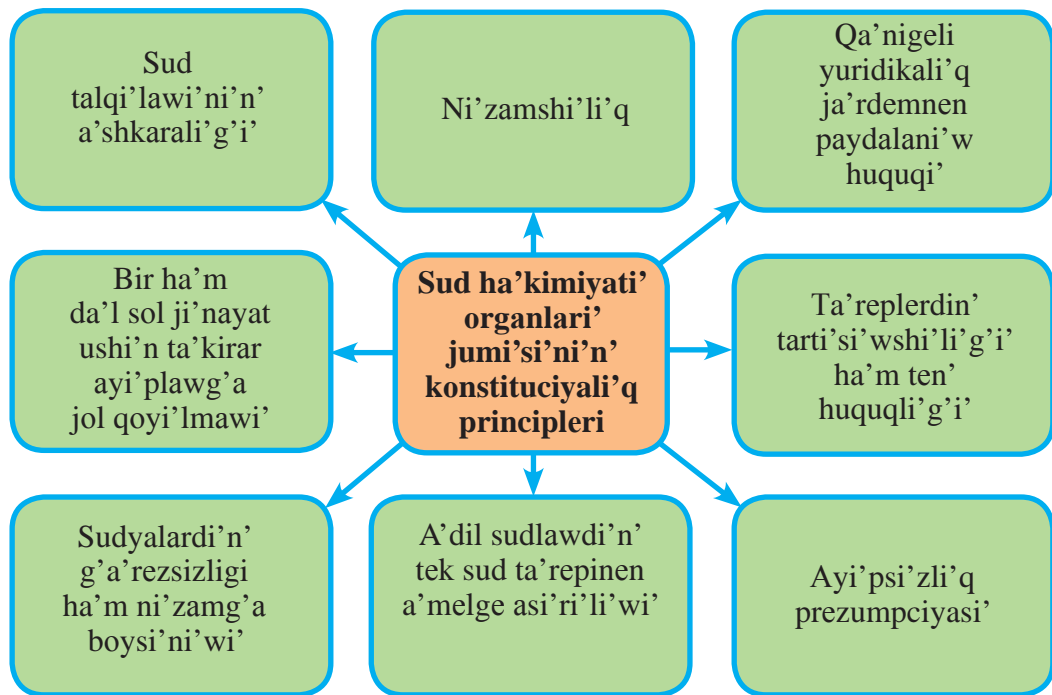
Sud talqi'lawi'ni'n' a'shkarali'g'i'

Ni'zamshi'li'q

Qa'nigeli yuridikali'q ja'rdemnen paydalani'w huquqi'

Bir ha'm da'l sol ji'nayat ushi'n ta'kirar ayi'plawg'a jol qoyi'lmawi'

Sud ha'kimiyati' organlari' jumi'si'ni'n' konstituciyali'q principleri

Ta'replerdin' tarti'si'wshi'li'g'i' ha'm ten' huqqli'g'i'

Sudyalardi'n' g'a'rezsizligi ha'm ni'zamg'a boysi'ni'wi'

A'dil sudlawdi'n' tek sud ta'repinen a'melge asi'ri'li'wi'

Ayi'psi'zli'q prezumpciyasi'